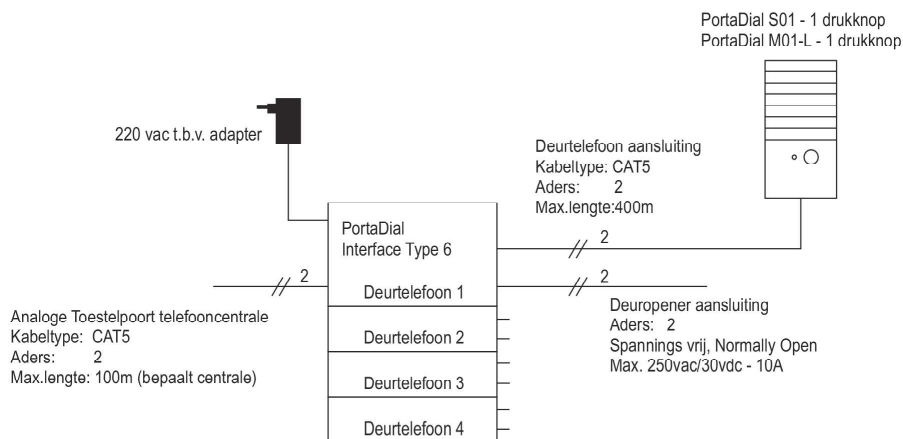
PortaDial S01 - 1 drukknop
PortaDial M01-L - 1 drukknop

220 vac t.b.v. adapter

Deurtelefoon aansluiting
Kabeltype: CAT5
Aders: 2
Max.lengte:400m

PortaDial
Interface Type 6

2

2

2

Deurtelefoon 1

Deuropener aansluiting
Aders: 2
Spannings vrij, Normally Open
Max. 250vac/30vdc - 10A

Analoge Toestelpoort telefooncentrale
Kabeltype: CAT5
Aders: 2
Max.lengte: 100m (bepaalt centrale)

Deurtelefoon 2

Deurtelefoon 3

Deurtelefoon 4